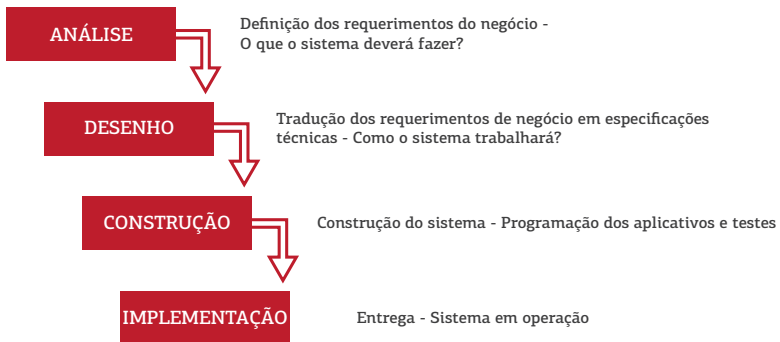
ANÁLISE

Definição dos requerimentos do negócio - O que o sistema deverá fazer?

DESENHO

Tradução dos requerimentos de negócio em especificações técnicas - Como o sistema trabalhará?

CONSTRUÇÃO

Construção do sistema - Programação dos aplicativos e testes

IMPLEMENTAÇÃO

Entrega - Sistema em operação